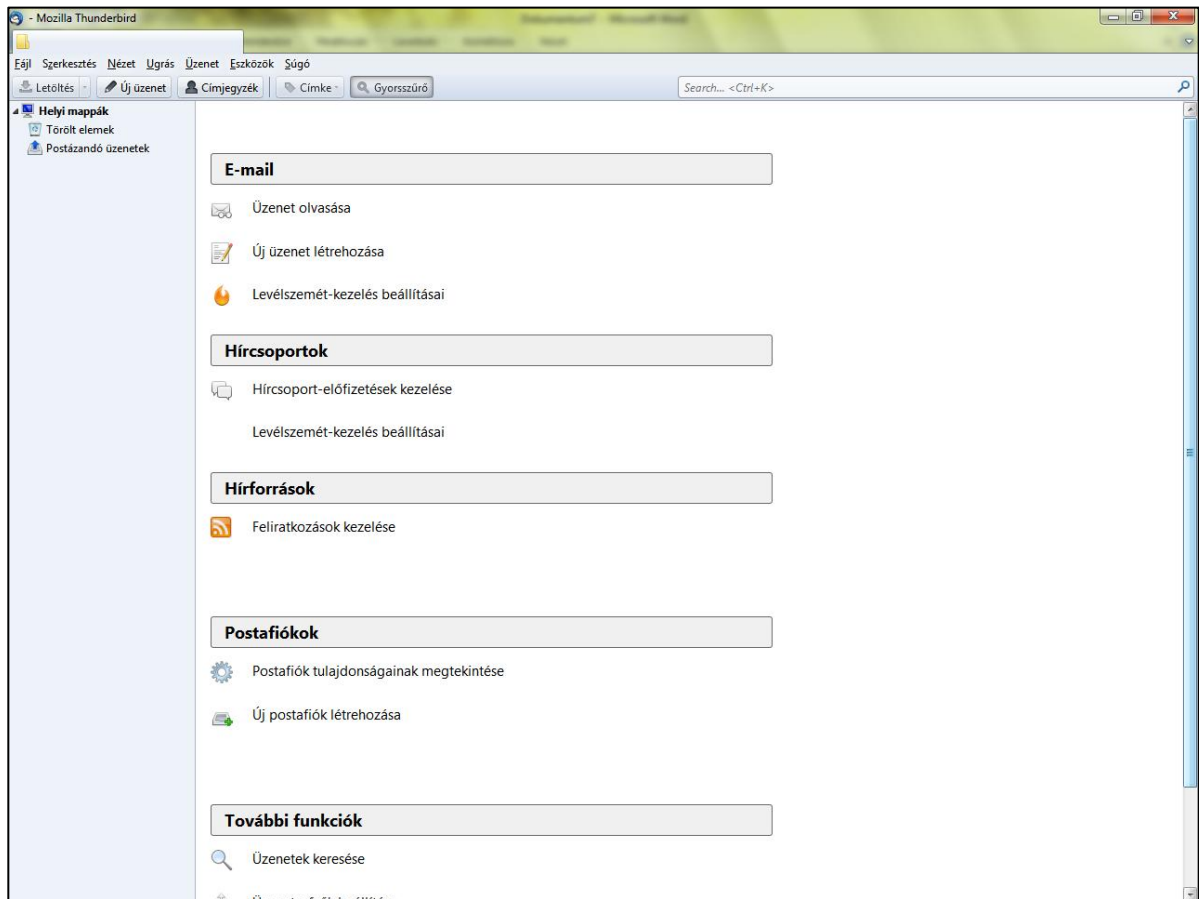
- Mozilla Thunderbird

Fájl Szerkesztés Nézet Ugrás Üzenet Eszközök Súgó

Letöltés Új üzenet Címjegyzék Címke Gyorsszűrő Search... <Ctrl+K>

Helyi mappák
Törölt elemek
Postázandó üzenetek

E-mail

Üzenet olvasása

Új üzenet létrehozása

Levélszemét-kezelés beállításai

Hírcsoportok

Hírcsoport-előfizetések kezelése

Levélszemét-kezelés beállításai

Hírforrások

Feliratkozások kezelése

Postafiókok

Postafiók tulajdonságainak megtekintése

Új postafiók létrehozása

További funkciók

Üzenetek keresése

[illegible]